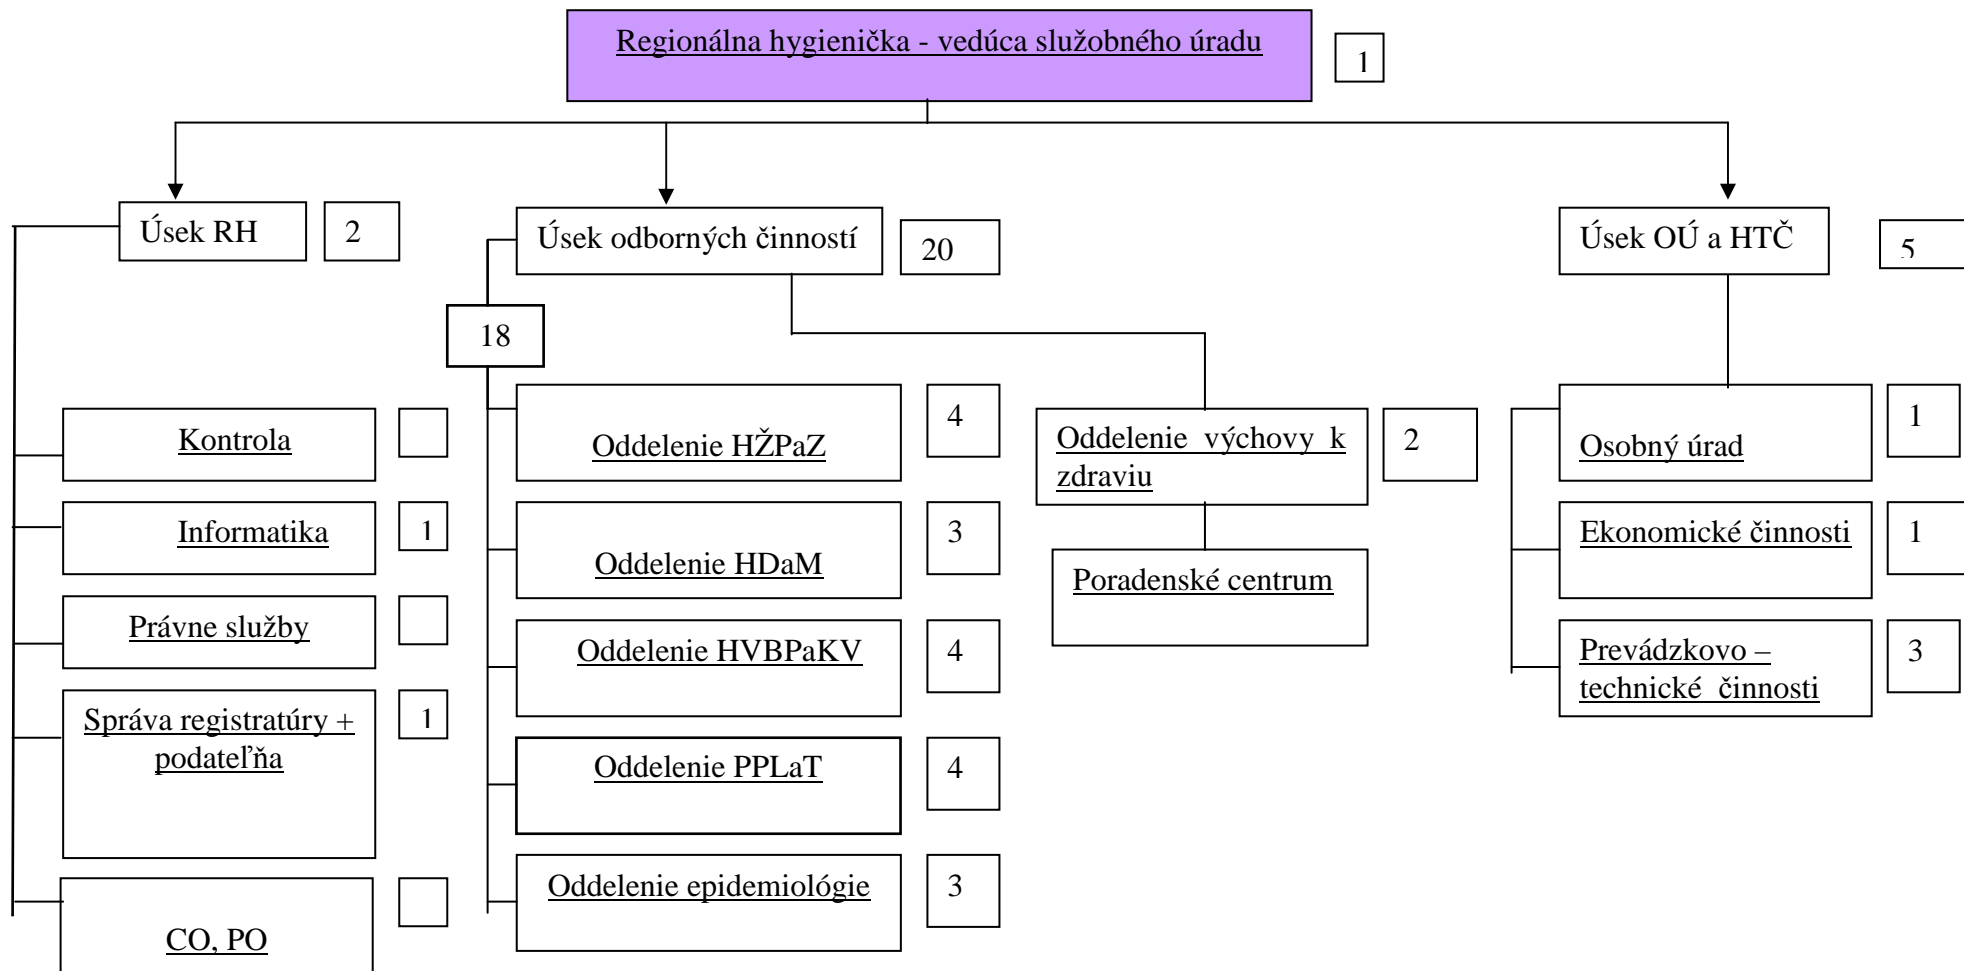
Regionálna hygienička - vedúca služobného úradu

1

Úsek RH

2

Úsek odborných činností

20

Úsek OÚ a HTČ

5

18

Kontrola

Informatika

1

Právne služby

Správa registratúry + podateľňa

1

CO, PO

Oddelenie HŽPaZ

4

Oddelenie HDaM

3

Oddelenie HVBPaKV

4

Oddelenie PPLaT

4

Oddelenie epidemiológie

3

Oddelenie výchovy k zdraviu

2

Poradenské centrum

Osobný úrad

1

Ekonomické činnosti

1

Prevádzkovo – technické činnosti

3